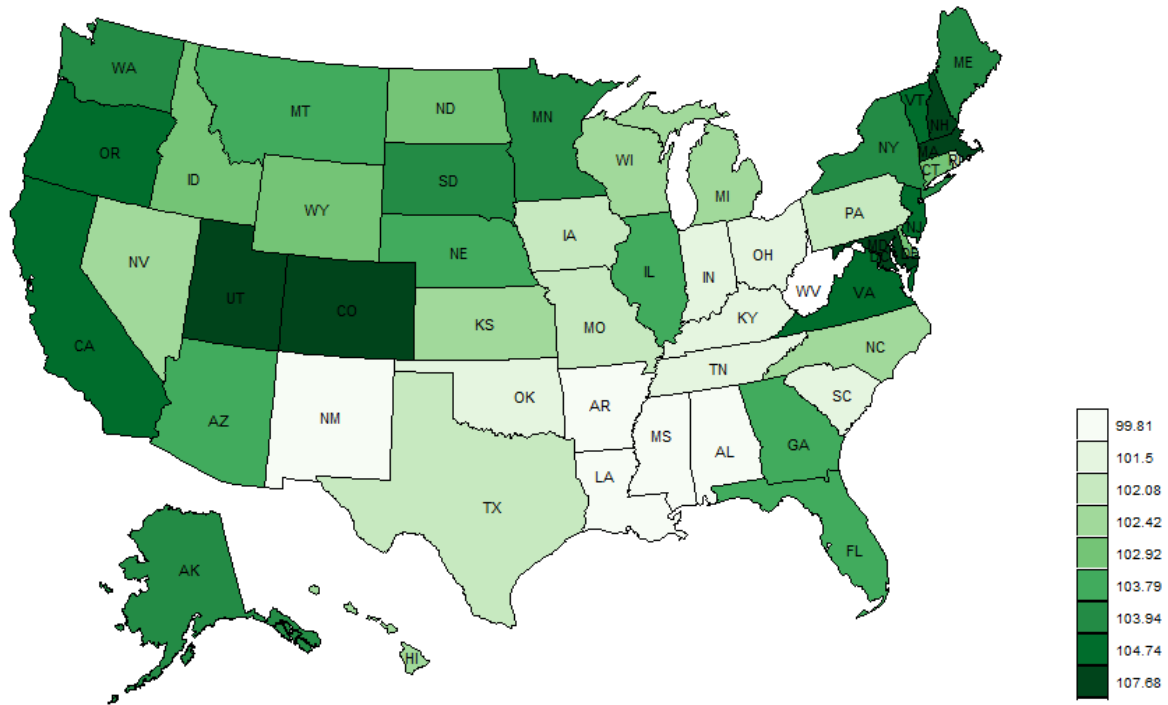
WA
MT
ND
MN
ME
VT
NH
MA
RI
CT
NY
OR
ID
SD
WI
MI
WY
PA
NJ
IA
NV
NE
IL
IN
OH
MD
DE
UT
CO
WV
KS
MO
KY
VA
CA
NC
TN
OK
AR
SC
NM
AZ
MS
AL
GA
LA
TX
FL
AK
HI

99.81
101.5
102.08
102.42
102.92
103.79
103.94
104.74
107.68